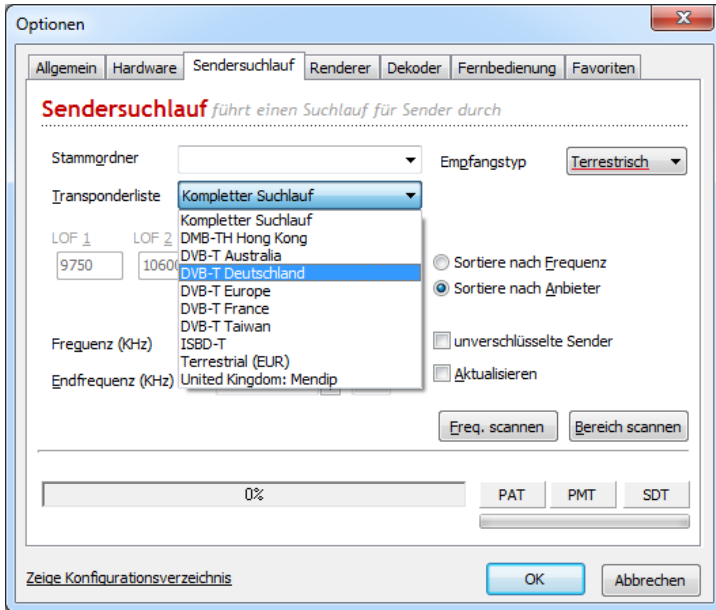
Optionen

Allgemein | Hardware | Sendersuchlauf | Renderer | Dekoder | Fernbedienung | Favoriten

Sendersuchlauf führt einen Suchlauf für Sender durch

Stammordner

Empfangstyp Terrestrisch

Transponderliste Kompletter Suchlauf

Kompletter Suchlauf
DMB-TH Hong Kong
DVB-T Australia
DVB-T Deutschland
DVB-T Europe
DVB-T France
DVB-T Taiwan
ISBD-T
Terrestrial (EUR)
United Kingdom: Mendip

LOF 1 LOF 2
9750 10600

Sortiere nach Frequenz
Sortiere nach Anbieter

Frequenz (KHz)

unverschlüsselte Sender

Endfrequenz (KHz)

Aktualisieren

Freq. scannen
Bereich scannen

0%

PAT PMT SDT

Zeige Konfigurationsverzeichnis

OK
Abbrechen